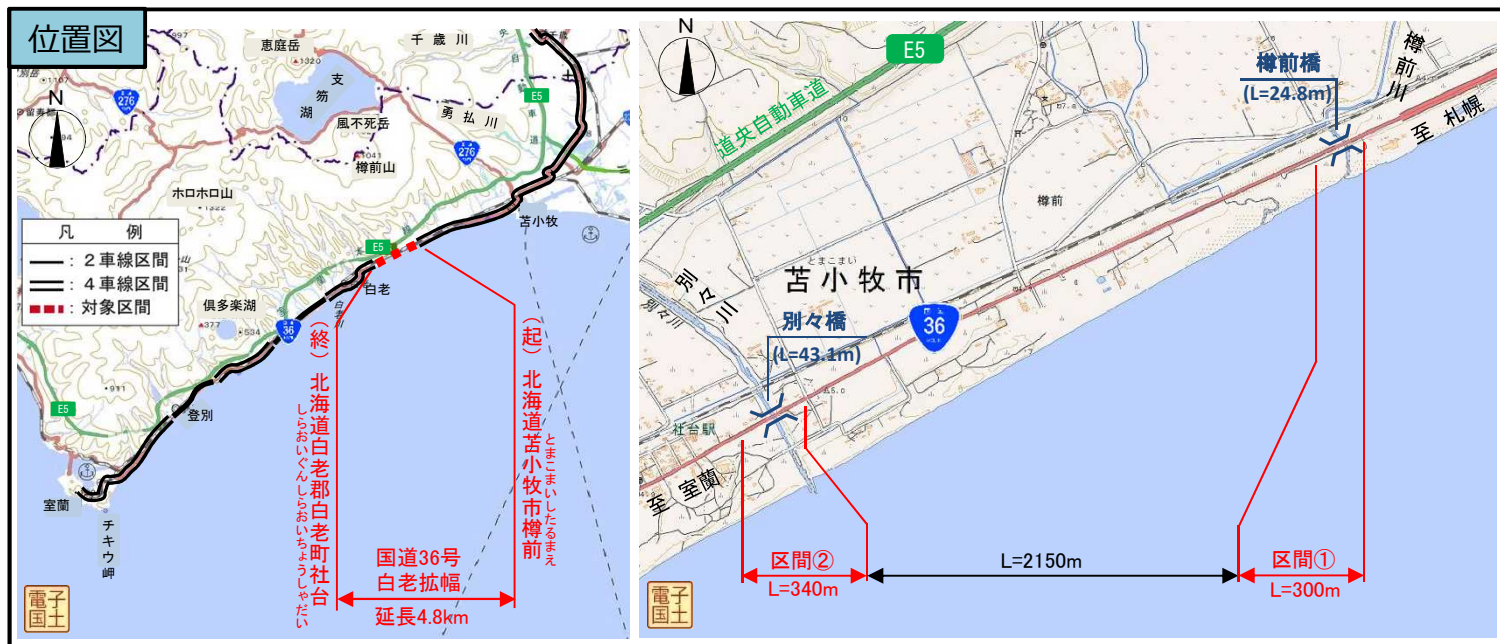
位置図

N
恵庭岳
千歳川
支笏湖
風不死岳
勇払川
樽前山
ホロホロ山
苫小牧
E5
276
36
白老
倶多楽湖
登別
室蘭
チキウ岬

凡例
：２車線区間
：４車線区間
：対象区間

（終）北海道白老郡白老町社台
しらおいぐんしらおいちょうしゃだい
（起）北海道苫小牧市樽前
とまこまいしたるまえ
国道36号
白老拡幅
延長4.8km

電子国土

N
E5
道央自動車道
樽前橋
(L=24.8m)
樽前川
至 札幌
樽前
苫小牧市
とまこまい
別々川
別々橋
(L=43.1m)
36
社台駅
至 室蘭
区間②
L=340m
L=2150m
区間①
L=300m

電子国土